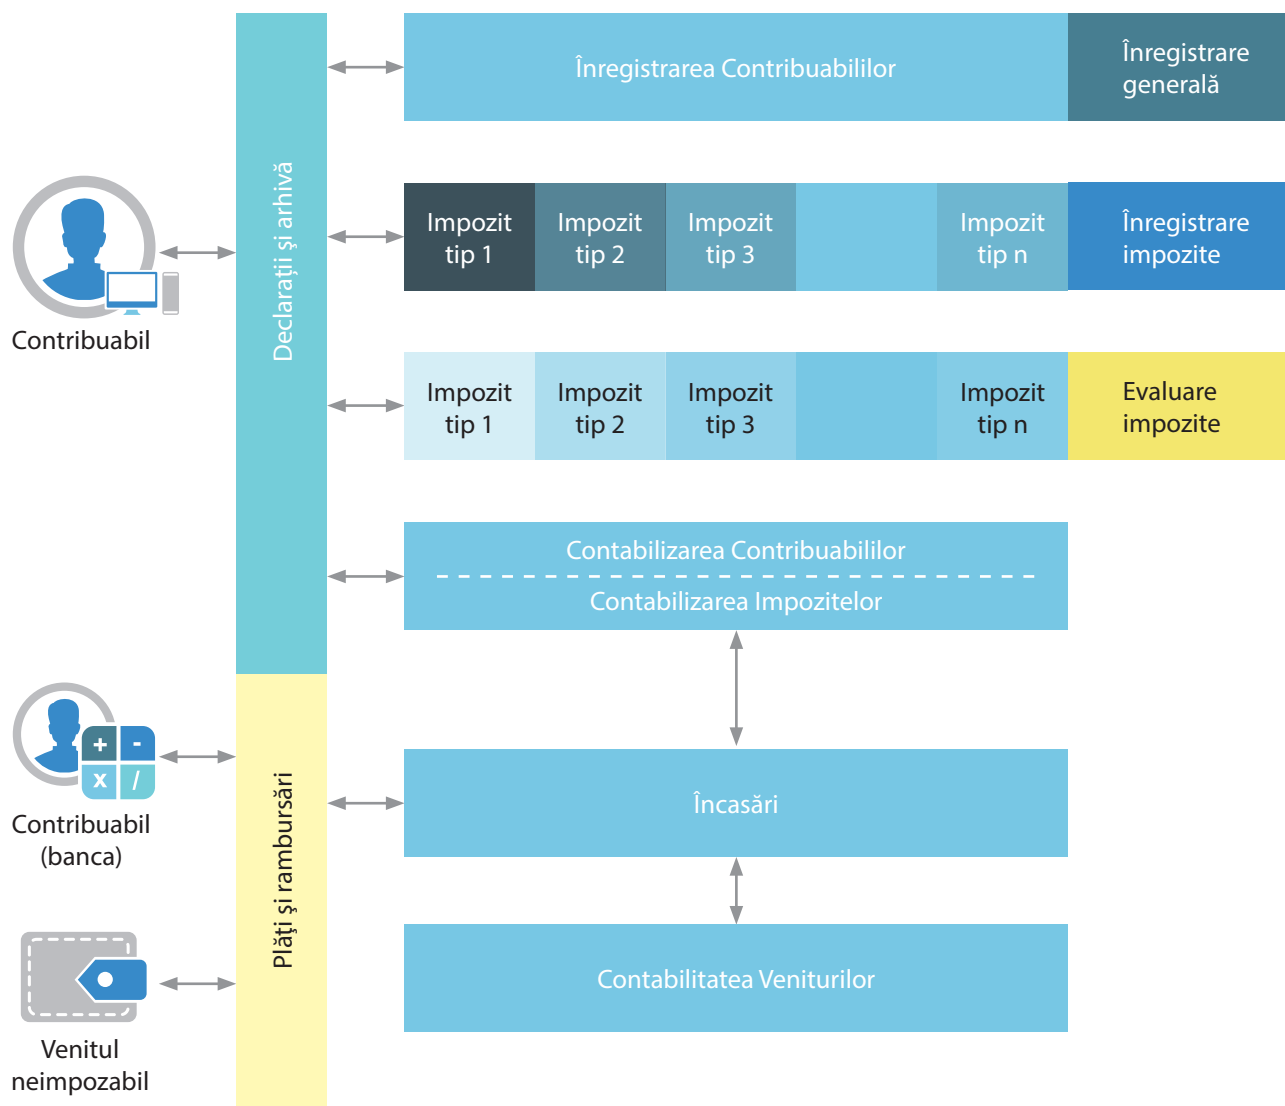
Contribuabil

Declarații și arhivă

Înregistrarea Contribuabililor

Înregistrare generală

Impozit tip 1

Impozit tip 2

Impozit tip 3

Impozit tip n

Înregistrare impozite

Impozit tip 1

Impozit tip 2

Impozit tip 3

Impozit tip n

Evaluare impozite

Contabilizarea Contribuabililor

Contabilizarea Impozitelor

+ - x /

Contribuabil (banca)

Plăți și rambursări

Încasări

Venitul neimpozabil

Contabilitatea Veniturilor